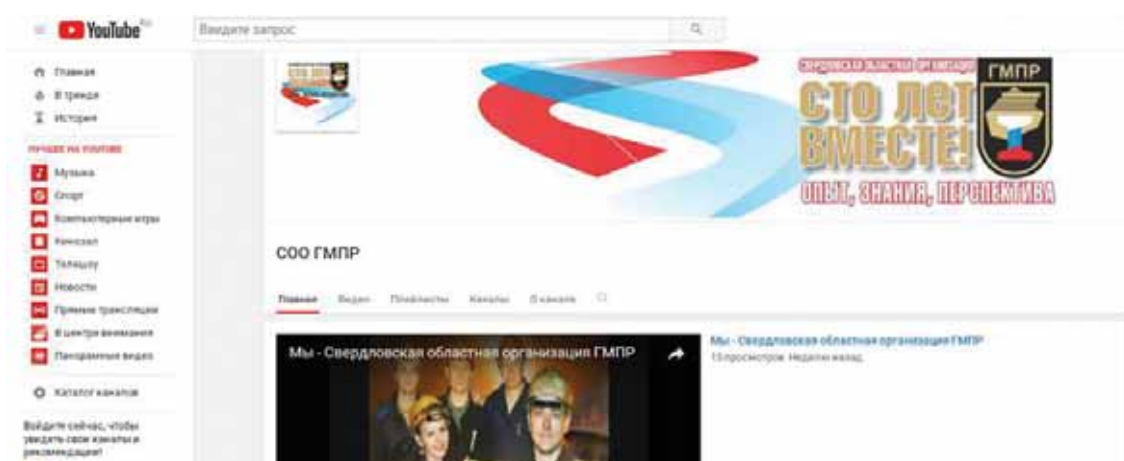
YouTube RU

Введите запрос

Главная
В тренде
История

ЛУЧШЕЕ НА YOUTUBE

Музыка
Спорт
Компьютерные игры
Кинозал
Телешоу
Новости
Прямые трансляции
В центре внимания
Панорамные видео

Каталог каналов

Войдите сейчас, чтобы увидеть свои каналы и рекомендации!

СВЕРДЛОВСКАЯ ОБЛАСТНАЯ ОРГАНИЗАЦИЯ
ГМПР
СТО ЛЕТ ВМЕСТЕ!
ОПЫТ, ЗНАНИЯ, ПЕРСПЕКТИВА

СОО ГМПР

Главная Видео Плейлисты Каналы О канале

Мы - Свердловская областная организация ГМПР

Мы - Свердловская областная организация ГМПР
13 просмотров Неделю назад